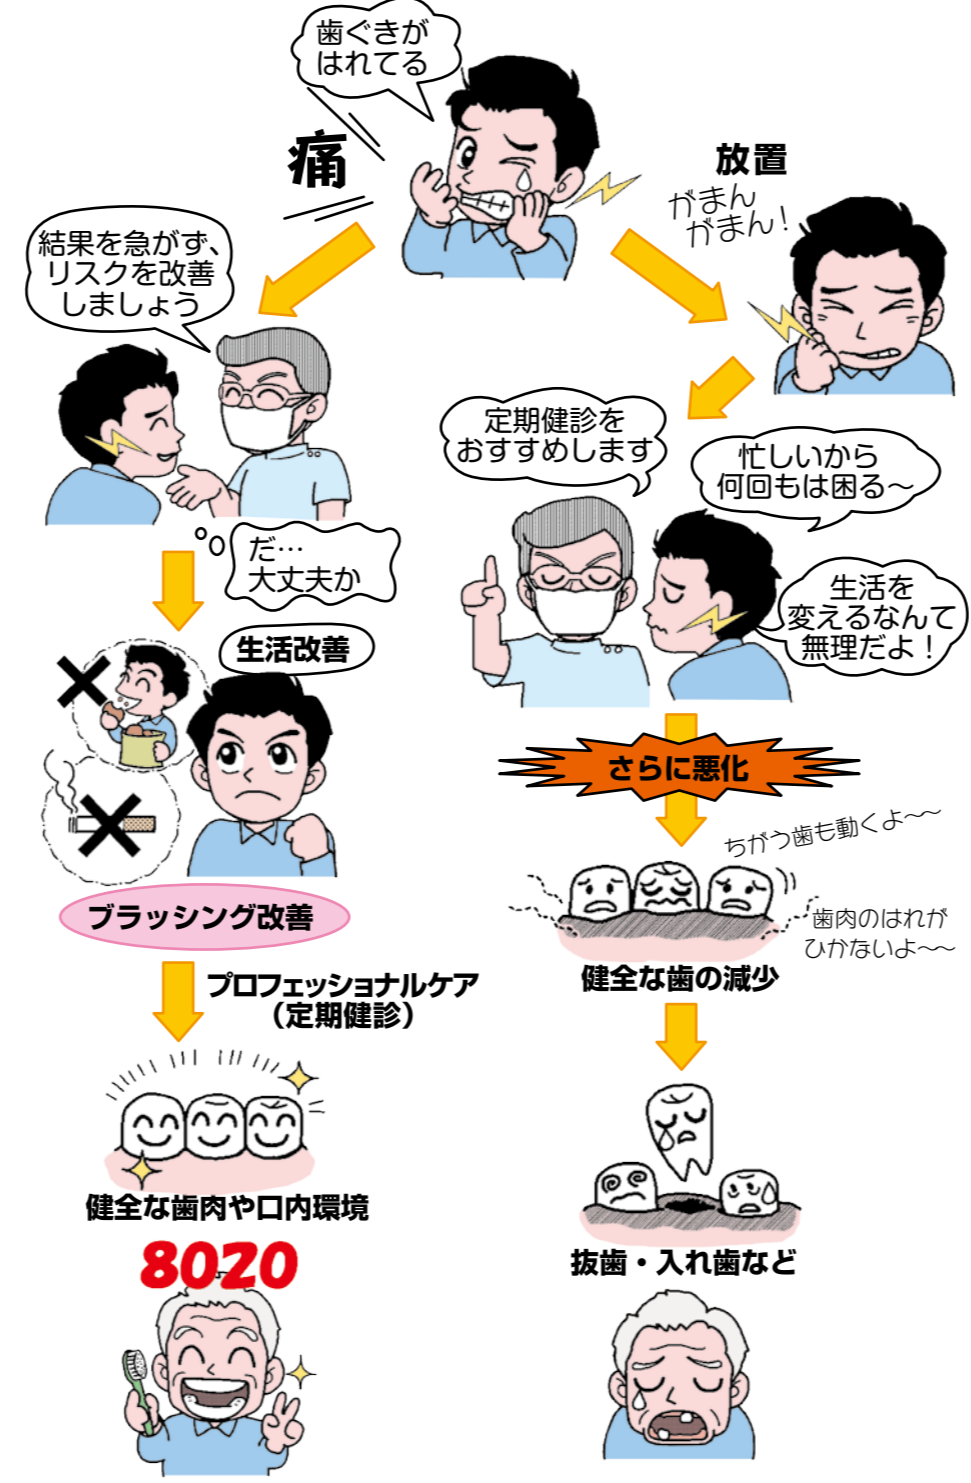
歯ぐきがはれてる

痛

放置

がまんがまん！

結果を急がず、リスクを改善しましょう

定期健診をおすすめします

忙しいから何回もは困る～

だ…大丈夫か

生活を変えるなんて無理だよ！

生活改善

さらに悪化

ちがう歯も動くよ～～

歯肉のはれがひかないよ～～

ブラッシング改善

健全な歯の減少

プロフェッショナルケア（定期健診）

健全な歯肉や口内環境

抜歯・入れ歯など

8020